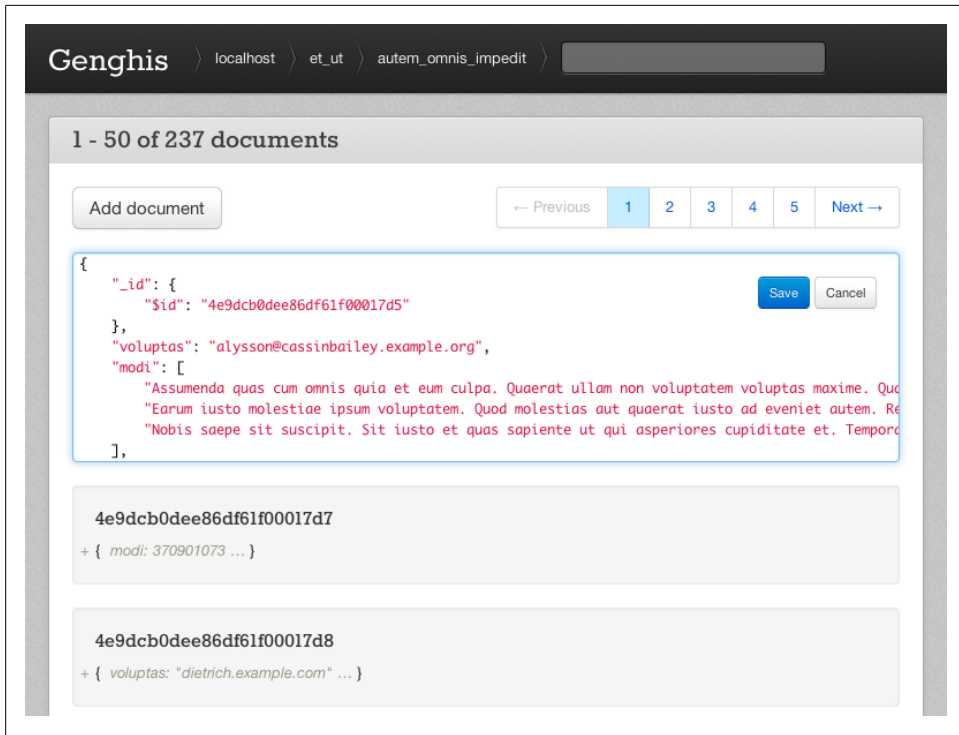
Genghis localhost et_ut autem_omnis_impedit

1 - 50 of 237 documents

Add document

← Previous 1 2 3 4 5 Next →

{
"_id": {
"$id": "4e9dcb0dee86df61f00017d5"
},
"voluptas": "alysson@cassinbailey.example.org",
"modi": [
"Assumenda quas cum omnis quia et eum culpa. Quaerat ullam non voluptatem voluptas maxime. Quo
"Earum iusto molestiae ipsum voluptatem. Quod molestias aut quaerat iusto ad eveniet autem. Re
"Nobis saepe sit suscipit. Sit iusto et quas sapiente ut qui asperiores cupiditate et. Tempora
],

Save Cancel

4e9dcb0dee86df61f00017d7

+ { modi: 370901073 … }

4e9dcb0dee86df61f00017d8

+ { voluptas: "dietrich.example.com" … }